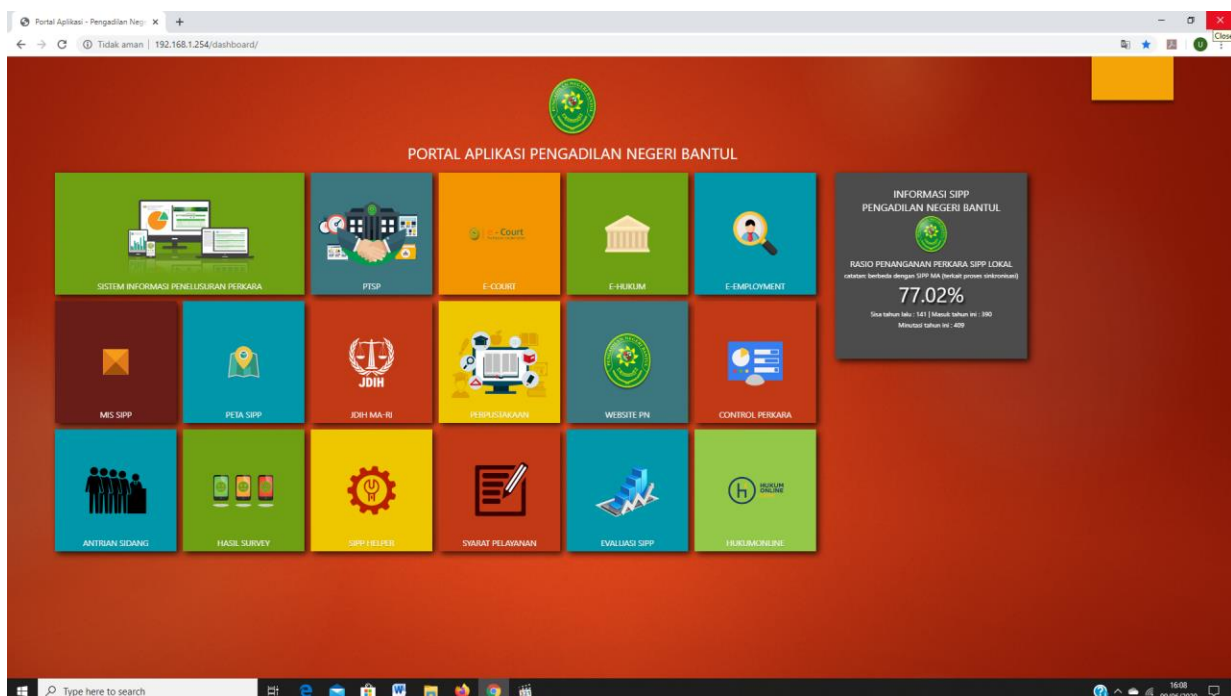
Portal Aplikasi - Pengadilan Neg ×
Tidak aman | 192.168.1.254/dashboard/
Close

PORTAL APLIKASI PENGADILAN NEGERI BANTUL

SISTEM INFORMASI PENELUSURAN PERKARA
PTSP
e-Court
E-COURT
E-HUKUM
E-EMPLOYMENT

INFORMASI SIPP
PENGADILAN NEGERI BANTUL
RASIO PENANGANAN PERKARA SIPP LOKAL
catatan: berbeda dengan SIPP MA (terkait proses sinkronisasi)
77.02%
Sisa tahun lalu : 141 | Masuk tahun ini : 390
Minutasi tahun ini : 409

MIS SIPP
PETA SIPP
JDIH
JDIH MA-RI
PERPUSTAKAAN
WEBSITE PN
CONTROL PERKARA

ANTRIAN SIDANG
HASIL SURVEY
SIPP HELPER
SYARAT PELAYANAN
EVALUASI SIPP
HUKUM ONLINE
HUKUMONLINE

Type here to search
16:08